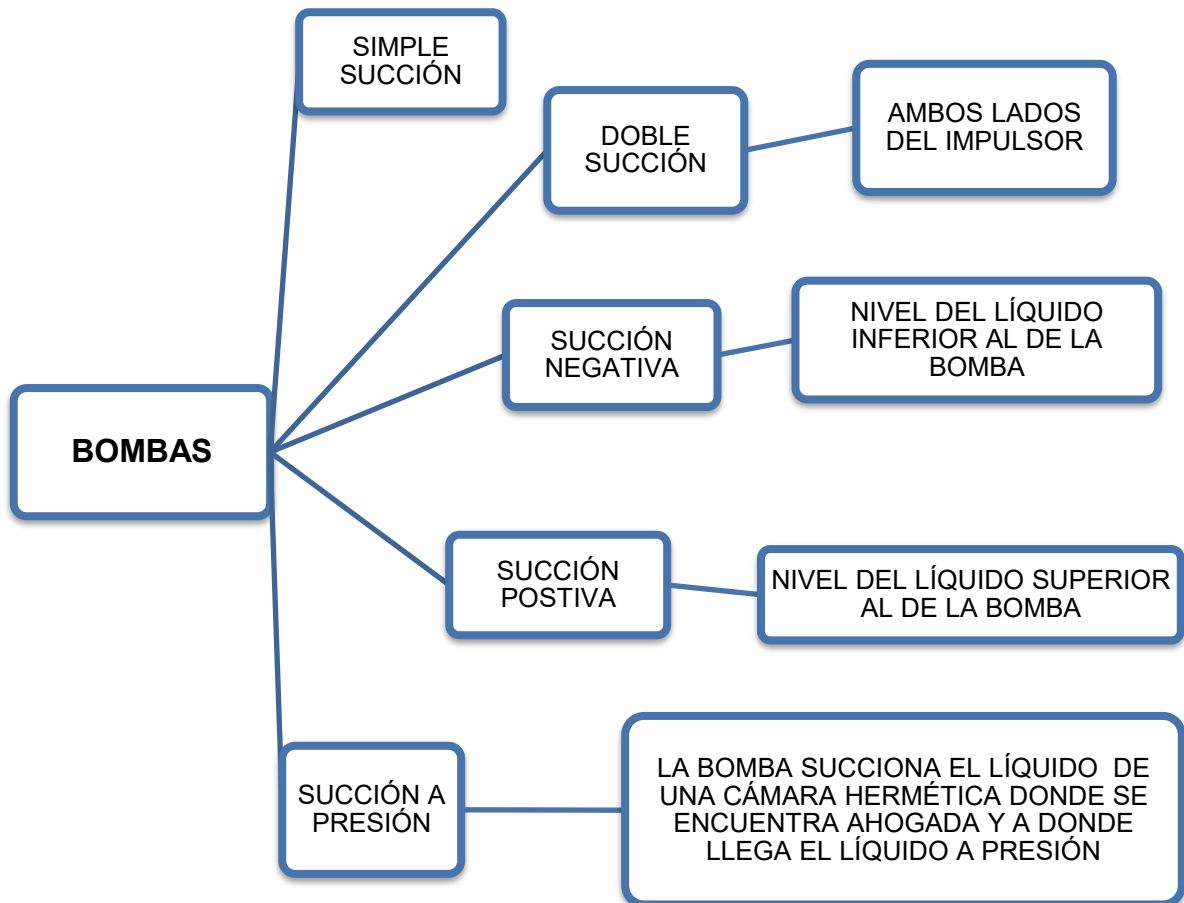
BOMBAS

SIMPLE SUCCIÓN

DOBLE SUCCIÓN

AMBOS LADOS DEL IMPULSOR

SUCCIÓN NEGATIVA

NIVEL DEL LÍQUIDO INFERIOR AL DE LA BOMBA

SUCCIÓN POSTIVA

NIVEL DEL LÍQUIDO SUPERIOR AL DE LA BOMBA

SUCCIÓN A PRESIÓN

LA BOMBA SUCCIONA EL LÍQUIDO DE UNA CÁMARA HERMÉTICA DONDE SE ENCUENTRA AHOGADA Y A DONDE LLEGA EL LÍQUIDO A PRESIÓN